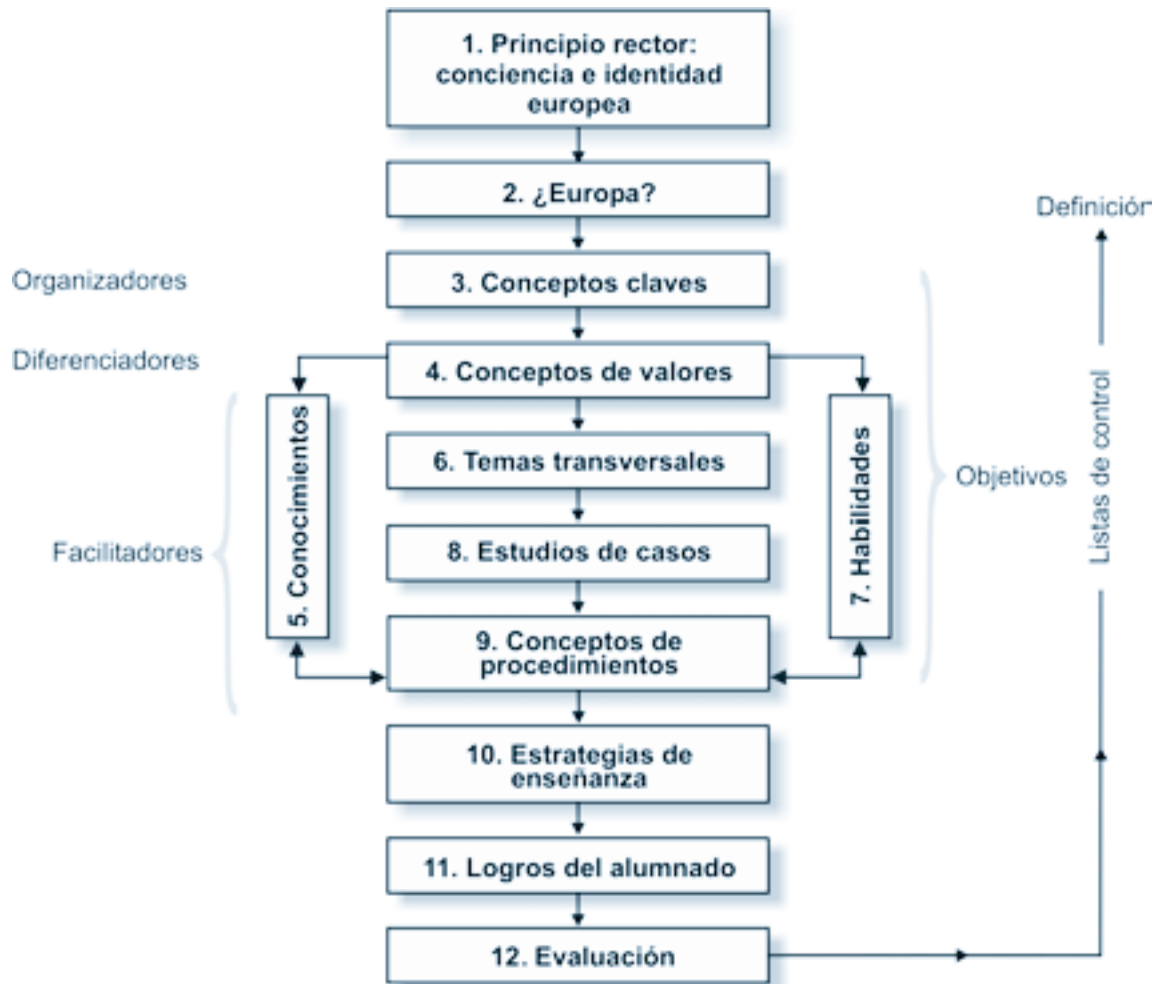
1. Principio rector: conciencia e identidad europea

2. ¿Europa?

Definiciór

Organizadores

3. Conceptos claves

Diferenciadores

4. Conceptos de valores

5. Conocimientos

6. Temas transversales

7. Habilidades

Objetivos

Listas de control

Facilitadores

8. Estudios de casos

9. Conceptos de procedimientos

10. Estrategias de enseñanza

11. Logros del alumnado

12. Evaluación